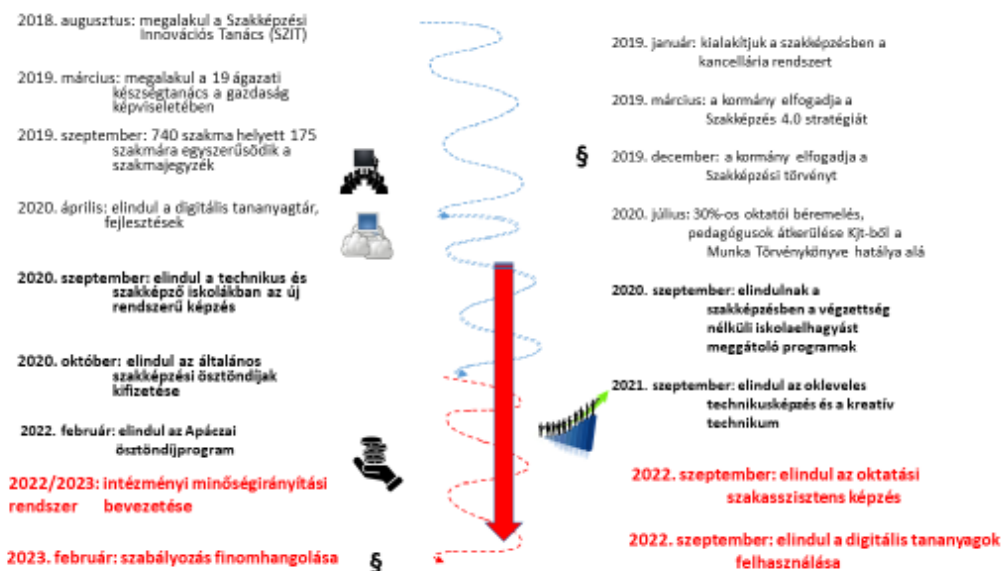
2018. augusztus: megalakul a Szakképzési Innovációs Tanács (SZIT)

2019. március: megalakul a 19 ágazati készségtanács a gazdaság képviseletében

2019. szeptember: 740 szakma helyett 175 szakmára egyszerűsödik a szakmajegyzék

2020. április: elindul a digitális tananyagtár, fejlesztések

2020. szeptember: elindul a technikus és szakképző iskolákban az új rendszerű képzés

2020. október: elindul az általános szakképzési ösztöndíjak kifizetése

2022. február: elindul az Apáczai ösztöndíjprogram

2022/2023: intézményi minőségirányítási rendszer bevezetése

2023. február: szabályozás finomhangolása

§

2019. január: kialakítjuk a szakképzésben a kancellária rendszert

2019. március: a kormány elfogadja a Szakképzés 4.0 stratégiát

§

2019. december: a kormány elfogadja a Szakképzési törvényt

2020. július: 30%-os oktatói béremelés, pedagógusok átkerülése Kjt-ből a Munka Törvénykönyve hatálya alá

2020. szeptember: elindulnak a szakképzésben a végzettség nélküli iskolaelhagyást megátoló programok

2021. szeptember: elindul az okleveles technikusképzés és a kreatív technikum

2022. szeptember: elindul az oktatási szakasszisztens képzés

2022. szeptember: elindul a digitális tananyagok felhasználása